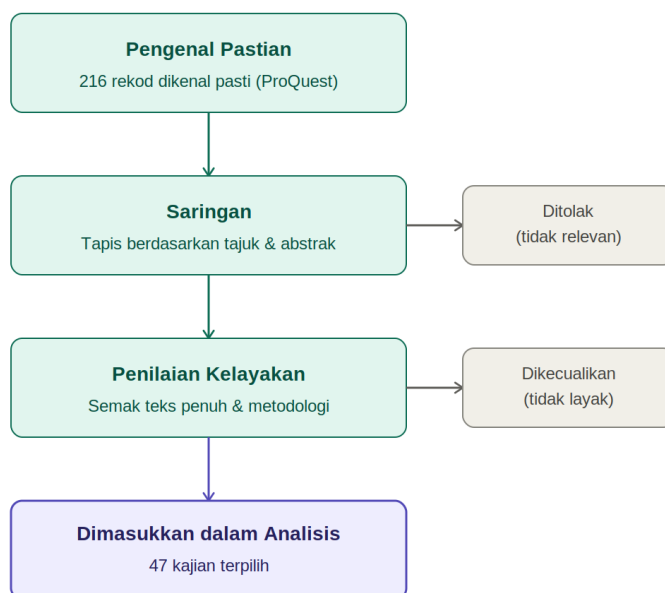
Pengenal Pastian
216 rekod dikenal pasti (ProQuest)

Saringan
Tapis berdasarkan tajuk & abstrak

Ditolak
(tidak relevan)

Penilaian Kelayakan
Semak teks penuh & metodologi

Dikecualikan
(tidak layak)

Dimasukkan dalam Analisis
47 kajian terpilih